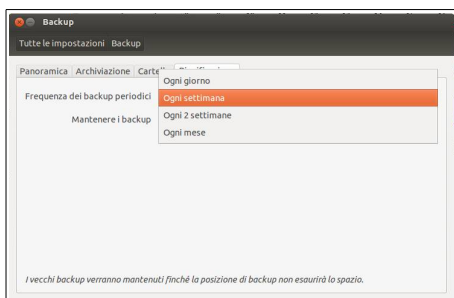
Backup

Tutte le impostazioni Backup

Panoramica Archiviazione Cartel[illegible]

Frequenza dei backup periodici

Mantenere i backup

Ogni giorno
Ogni settimana
Ogni 2 settimane
Ogni mese

I vecchi backup verranno mantenuti finché la posizione di backup non esaurirà lo spazio.